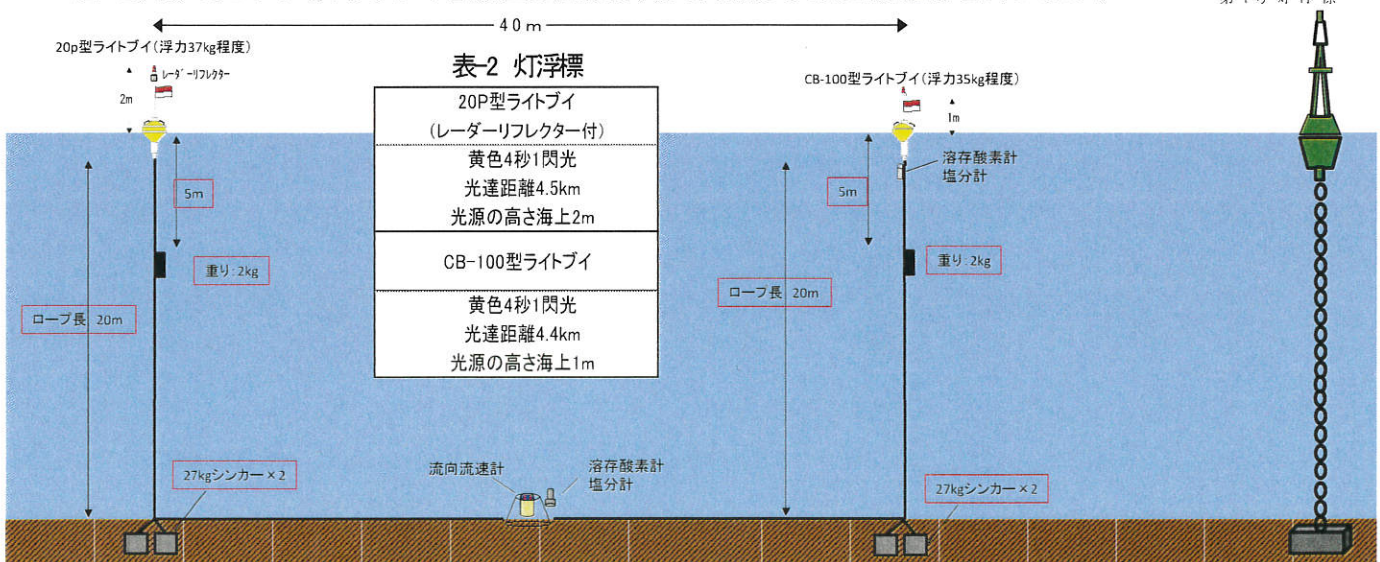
40m

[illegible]

20p型ライトブイ(浮力37kg程度)

レーダーリフレクター

2m

表-2 灯浮標

| 20P型ライトブイ<br>(レーダーリフレクター付) |
|---|
| 黄色4秒1閃光<br>光達距離4.5km<br>光源の高さ海上2m |
| CB-100型ライトブイ |
| 黄色4秒1閃光<br>光達距離4.4km<br>光源の高さ海上1m |

CB-100型ライトブイ(浮力35kg程度)

1m

溶存酸素計
塩分計

5m

重り:2kg

ロープ長 20m

5m

重り:2kg

ロープ長 20m

27kgシンカー×2

流向流速計

溶存酸素計
塩分計

27kgシンカー×2